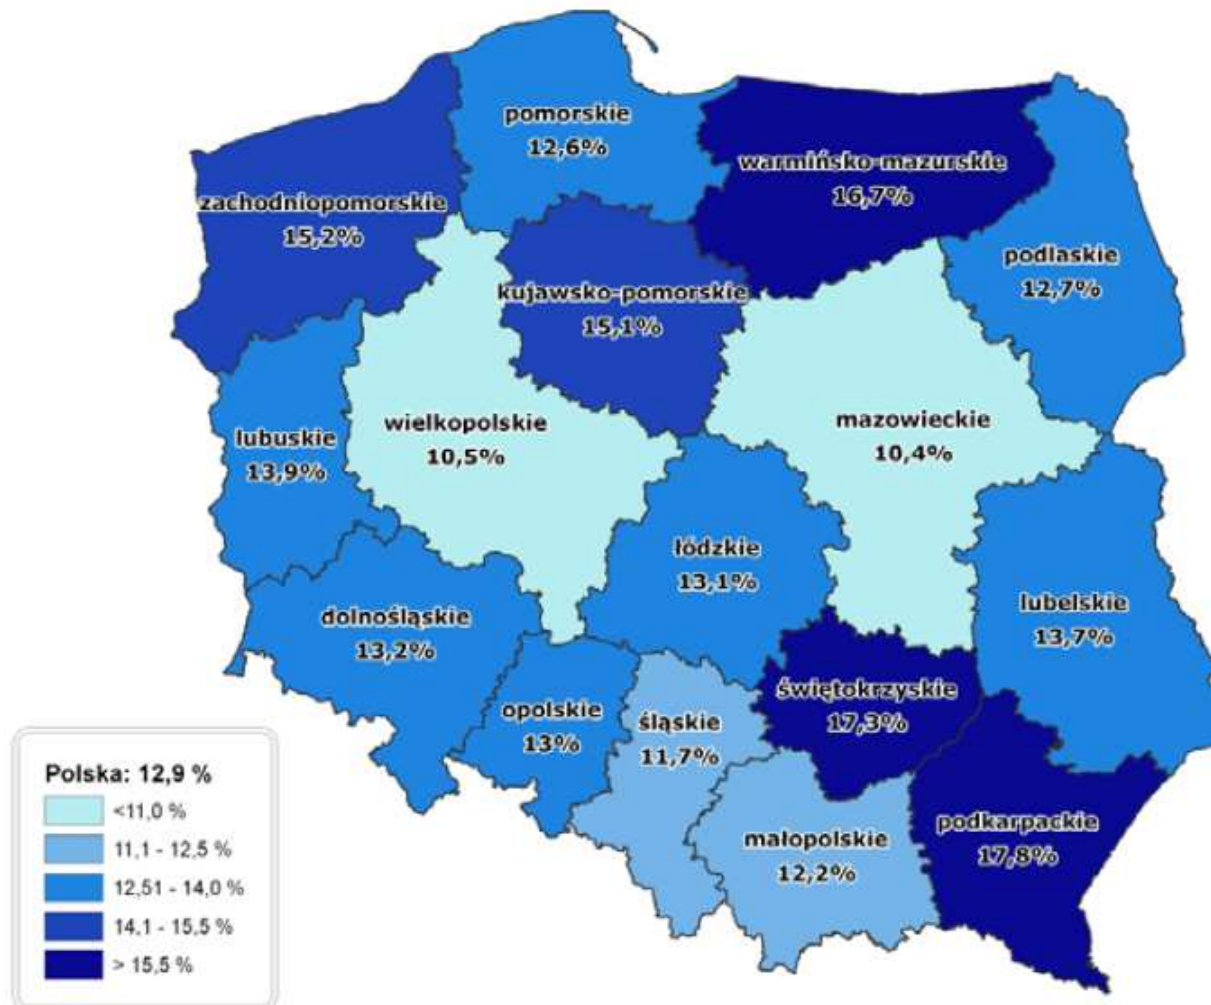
pomorskie
12,6%

warmińsko-mazurskie
16,7%

zachodniopomorskie
15,2%

podlaskie
12,7%

kujawsko-pomorskie
15,1%

lubuskie
13,9%

wielkopolskie
10,5%

mazowieckie
10,4%

łódzkie
13,1%

lubelskie
13,7%

dolnośląskie
13,2%

opolskie
13%

śląskie
11,7%

świętokrzyskie
17,3%

podkarpackie
17,8%

małopolskie
12,2%

Polska: 12,9 %
<11,0 %
11,1 - 12,5 %
12,51 - 14,0 %
14,1 - 15,5 %
> 15,5 %